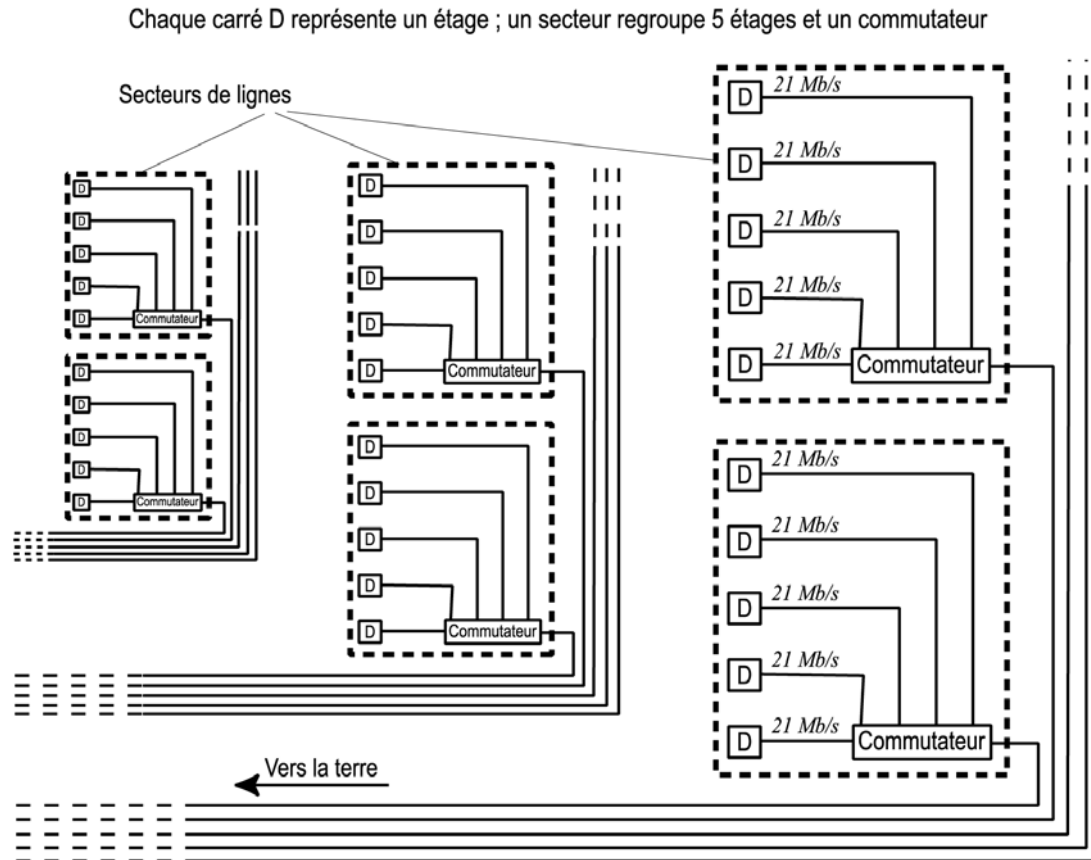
Chaque carré D représente un étage ; un secteur regroupe 5 étages et un commutateur

Secteurs de lignes

D
D
D
D
D Commutateur

D
D
D
D
D Commutateur

D
D
D
D
D Commutateur

D
D
D
D
D Commutateur

D 21 Mb/s
D 21 Mb/s
D 21 Mb/s
D 21 Mb/s
D 21 Mb/s Commutateur

D 21 Mb/s
D 21 Mb/s
D 21 Mb/s
D 21 Mb/s
D 21 Mb/s Commutateur

Vers la terre